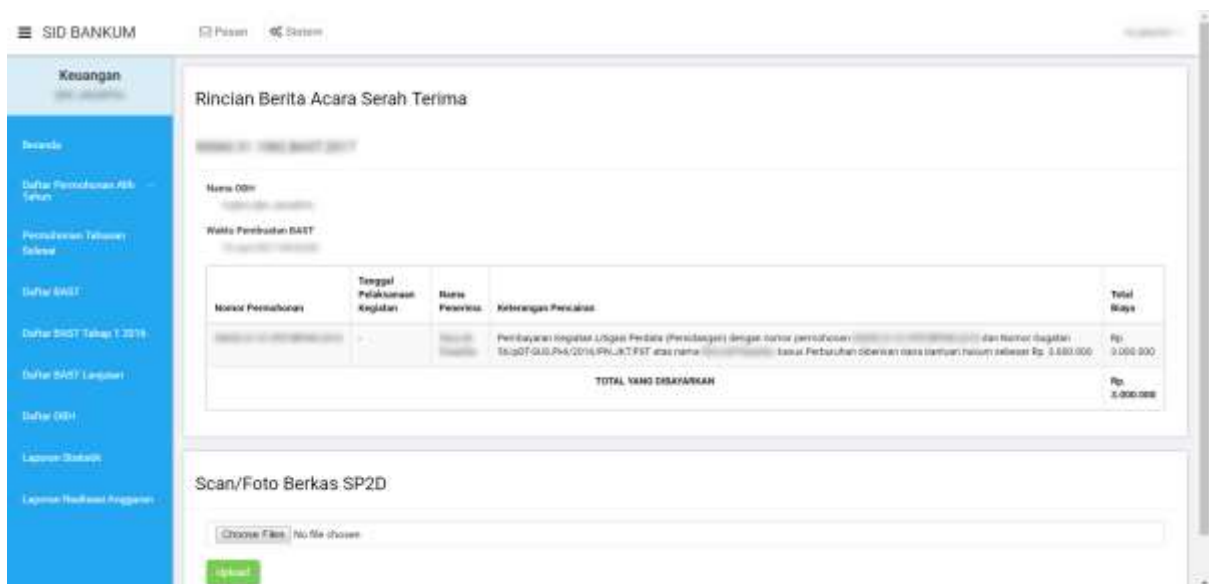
≡ SID BANKUM

Pesan   Sistem

Keuangan
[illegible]

Beranda

Daftar Permohonan Alih Tahun

Permohonan Tahunan Selesai

Daftar BAST

Daftar BAST Tahap 1 2016

Daftar BAST Lanjutan

Daftar OBH

Laporan Statistik

Laporan Realisasi Anggaran

Rincian Berita Acara Serah Terima

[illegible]

Nama OBH
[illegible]

Waktu Pembuatan BAST
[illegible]

| Nomor Permohonan | Tanggal Pelaksanaan Kegiatan | Nama Penerima | Keterangan Pencairan | Total Biaya |
|---|---|---|---|---|
| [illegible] | - | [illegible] | Pembayaran kegiatan Litigasi Perdata (Persidangan) dengan nomor permohonan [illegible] dan Nomor Gugatan 56/pDT.GUG.PHI/2016/PN.JKT.PST atas nama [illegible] kasus Perburuhan diberikan dana bantuan hukum sebesar Rp. 3.000.000 | Rp. 3.000.000 |
| TOTAL YANG DIBAYARKAN | | | | Rp. 3.000.000 |

Scan/Foto Berkas SP2D

Choose Files  No file chosen

Upload